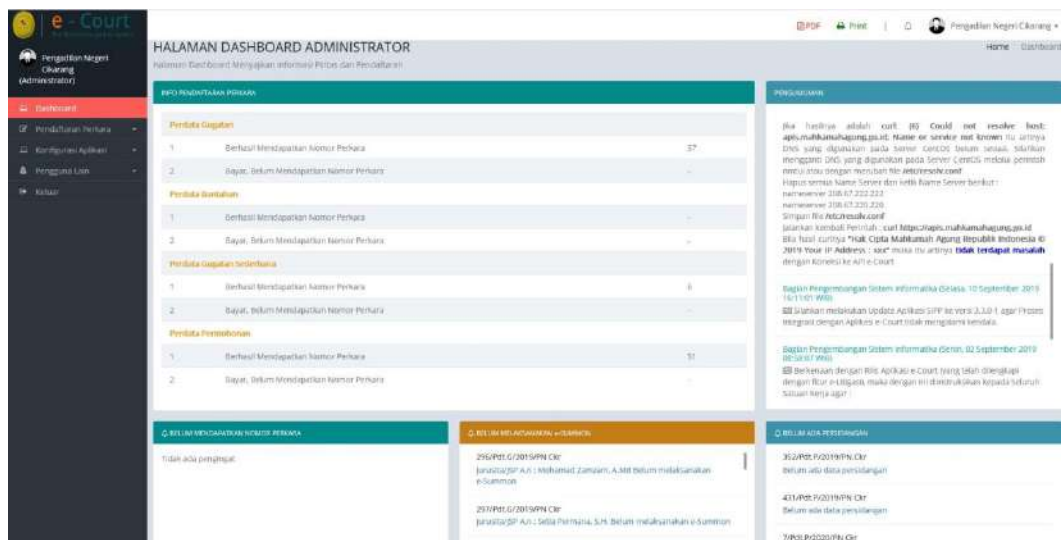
e - Court

Pengadilan Negeri Cikarang (Administrator)

Dashboard
Pendaftaran Perkara
Konfigurasi Aplikasi
Pengguna Lain
Keluar

PDF Print Pengadilan Negeri Cikarang

HALAMAN DASHBOARD ADMINISTRATOR
Halaman Dashboard Menyajikan Informasi Proses dan Pendaftaran

Home Dashboard

INFO PENDAFTARAN PERKARA

Perdata Gugatan

| 1 | Berhasil Mendapatkan Nomor Perkara | 37 |
|---|---|---|
| 2 | Bayar, Belum Mendapatkan Nomor Perkara | - |

Perdata Bantahan

| 1 | Berhasil Mendapatkan Nomor Perkara | - |
|---|---|---|
| 2 | Bayar, Belum Mendapatkan Nomor Perkara | - |

Perdata Gugatan Sederhana

| 1 | Berhasil Mendapatkan Nomor Perkara | 8 |
|---|---|---|
| 2 | Bayar, Belum Mendapatkan Nomor Perkara | - |

Perdata Permohonan

| 1 | Berhasil Mendapatkan Nomor Perkara | 51 |
|---|---|---|
| 2 | Bayar, Belum Mendapatkan Nomor Perkara | - |

PENGUMUMAN

Jika hasilnya adalah curl: (6) Could not resolve host: apis.mahkamahagung.go.id; Name or service not known itu artinya DNS yang digunakan pada Server CentOS belum sesuai. Silahkan mengganti DNS yang digunakan pada Server CentOS melalui perintah nmtui atau dengan merubah file /etc/resolv.conf
Hapus semua Name Server dan ketik Name Server berikut :
nameserver 208.67.222.222
nameserver 208.67.220.220
Simpan file /etc/resolv.conf
Jalankan kembali Perintah : curl https://apis.mahkamahagung.go.id
Bila hasil curlnya "Hak Cipta Mahkamah Agung Republik Indonesia © 2019 Your IP Address : xxx" maka itu artinya tidak terdapat masalah dengan Koneksi ke API e-Court

Bagian Pengembangan Sistem Informatika (Selasa, 10 September 2019 16:11:01 WIB)
Silahkan melakukan Update Aplikasi SIPP ke versi 3.3.0-1 agar Proses Integrasi dengan Aplikasi e-Court tidak mengalami kendala.

Bagian Pengembangan Sistem Informatika (Senin, 02 September 2019 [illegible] WIB)
Berkenaan dengan Rilis Aplikasi e-Court yang telah dilengkapi dengan fitur e-Litigasi, maka dengan ini diinstruksikan kepada Seluruh Satuan Kerja agar :

BELUM MENDAPATKAN NOMOR PERKARA
Tidak ada pengingat

BELUM MELAKSANAKAN e-SUMMON
296/Pdt.G/2019/PN Ckr
Jurusita/JSP A.n : Mohamad Zamzam, A.Md Belum melaksanakan e-Summon
297/Pdt.G/2019/PN Ckr
Jurusita/JSP A.n : Setia Permana, S.H. Belum melaksanakan e-Summon

BELUM ADA PERSIDANGAN
392/Pdt.P/2019/PN Ckr
Belum ada data persidangan
431/Pdt.P/2019/PN Ckr
Belum ada data persidangan
7/Pdt.P/2020/PN Ckr